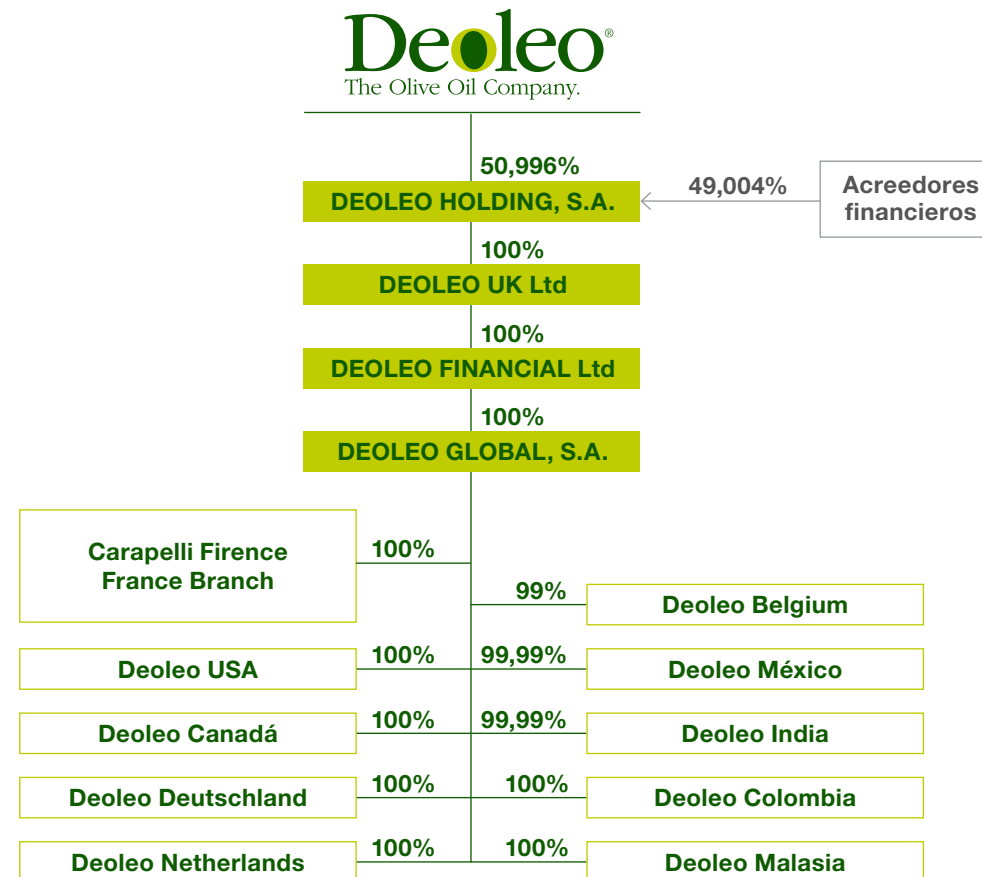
Deoleo®
The Olive Oil Company.

50,996%

DEOLEO HOLDING, S.A.

49,004%

Acreedores financieros

100%

DEOLEO UK Ltd

100%

DEOLEO FINANCIAL Ltd

100%

DEOLEO GLOBAL, S.A.

Carapelli Firence France Branch

100%

99%

Deoleo Belgium

Deoleo USA

100%

99,99%

Deoleo México

Deoleo Canadá

100%

99,99%

Deoleo India

Deoleo Deutschland

100%

100%

Deoleo Colombia

Deoleo Netherlands

100%

100%

Deoleo Malasia